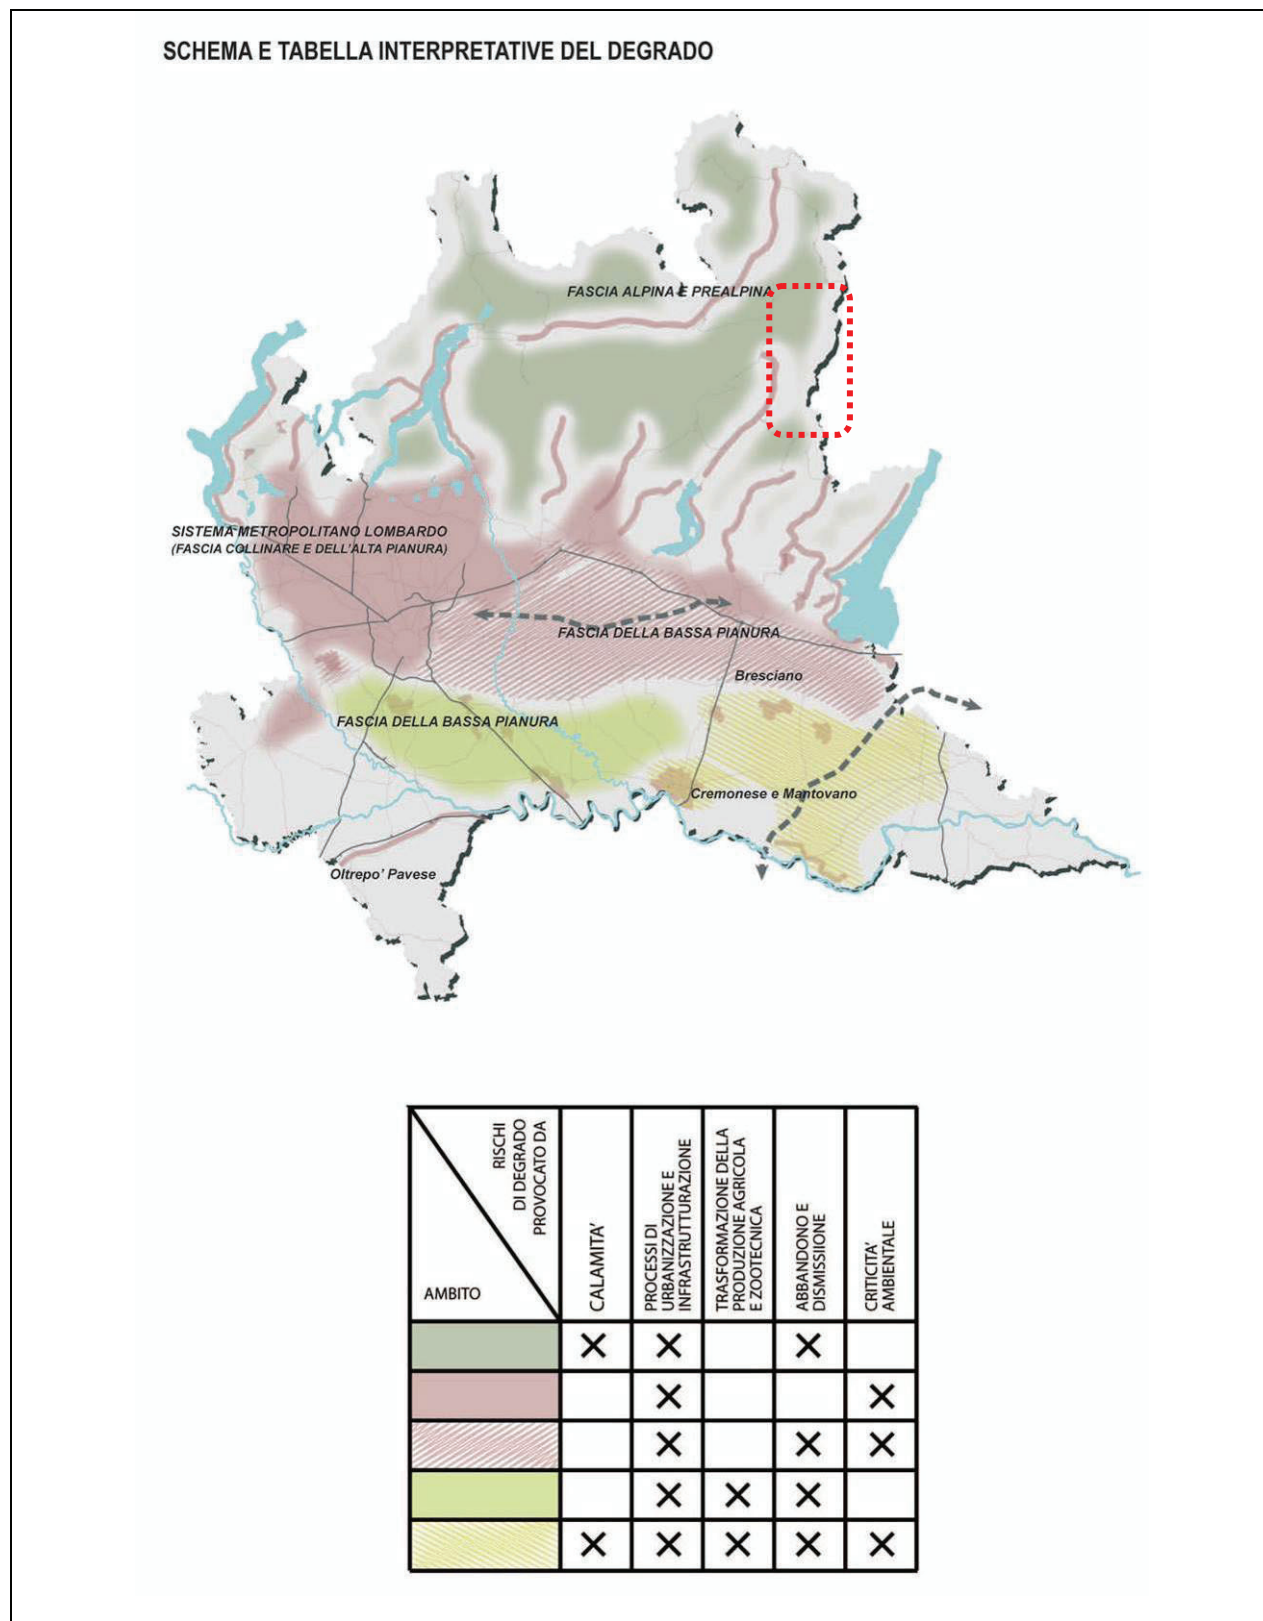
SCHEMA E TABELLA INTERPRETATIVE DEL DEGRADO

FASCIA ALPINA E PREALPINA

SISTEMA METROPOLITANO LOMBARDO
(FASCIA COLLINARE E DELL'ALTA PIANURA)

FASCIA DELLA BASSA PIANURA

Bresciano

FASCIA DELLA BASSA PIANURA

Cremonese e Mantovano

Oltrepo' Pavese

| AMBITO / RISCHI DI DEGRADO PROVOCATO DA | CALAMITA' | PROCESSI DI URBANIZZAZIONE E INFRASTRUTTURAZIONE | TRASFORMAZIONE DELLA PRODUZIONE AGRICOLA E ZOOTECNICA | ABBANDONO E DISMISSIIONE | CRITICITA' AMBIENTALE |
|---|---|---|---|---|---|
| | X | X | | X | |
| | | X | | | X |
| | | X | | X | X |
| | | X | X | X | |
| | X | X | X | X | X |